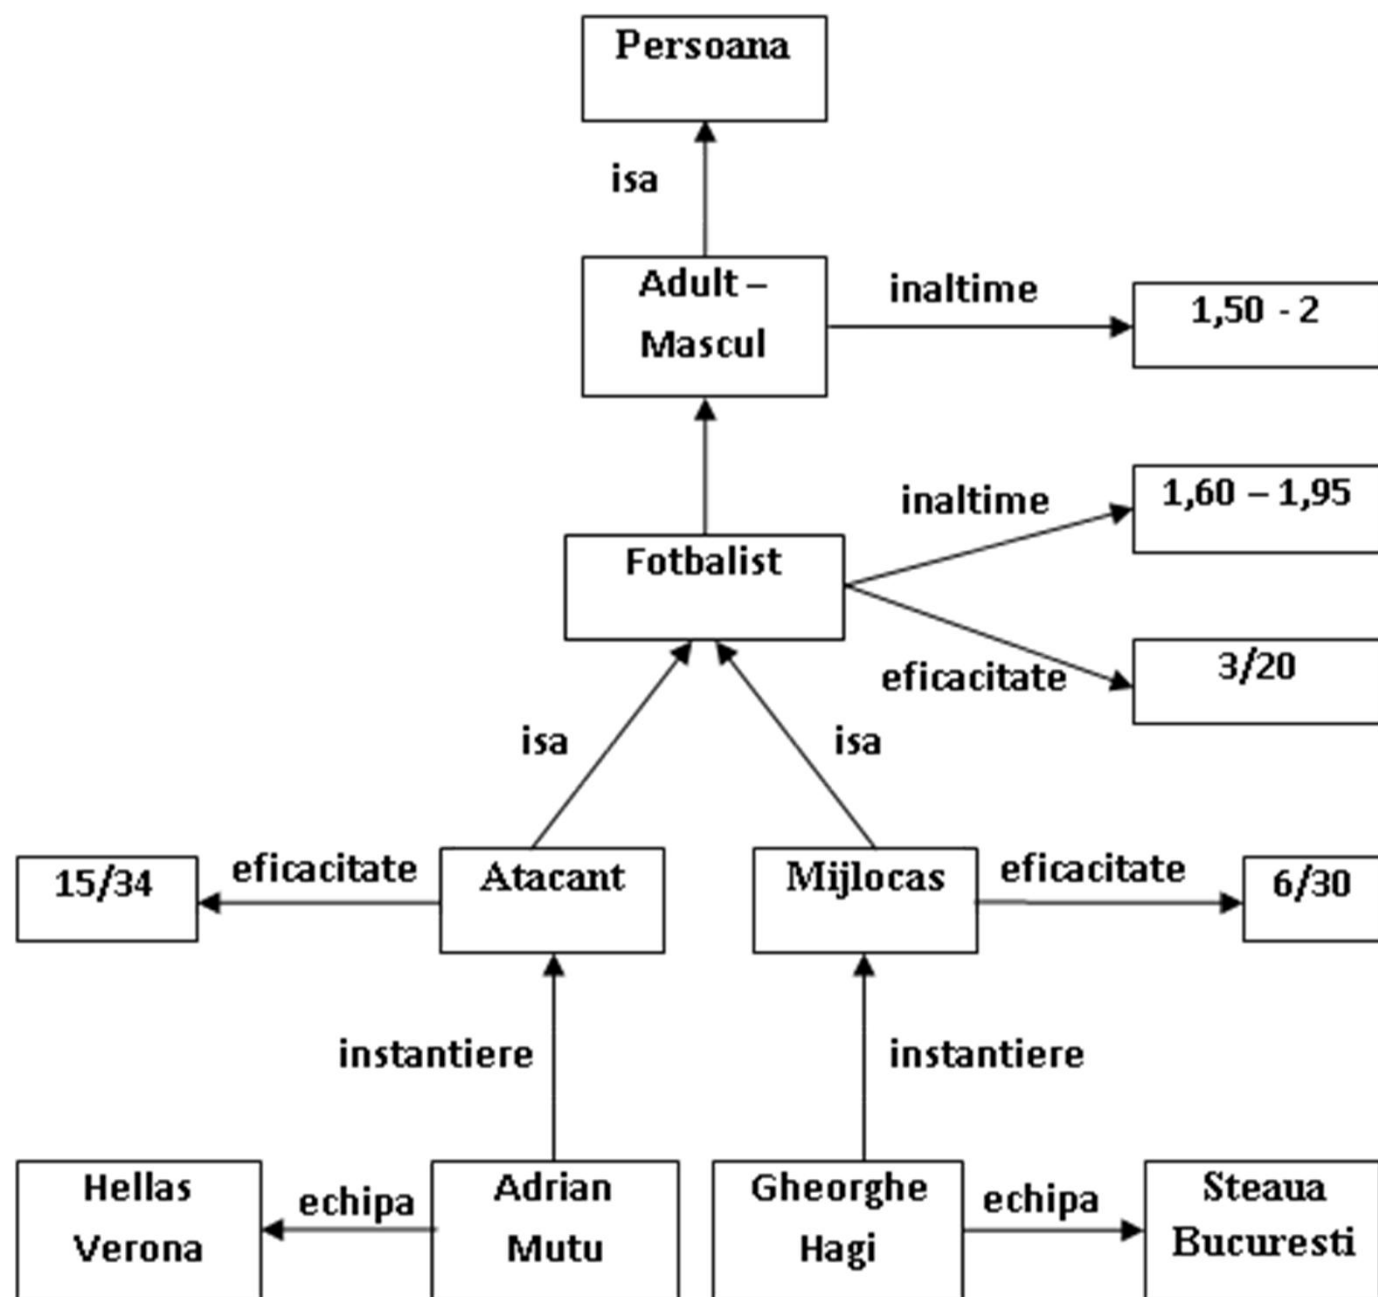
Persoana

isa

Adult – Mascul

inaltime

1,50 - 2

inaltime

1,60 – 1,95

Fotbalist

eficacitate

3/20

isa

isa

15/34

eficacitate

Atacant

Mijlocas

eficacitate

6/30

instantiere

instantiere

Hellas Verona

echipa

Adrian Mutu

Gheorghe Hagi

echipa

Steaua Bucuresti